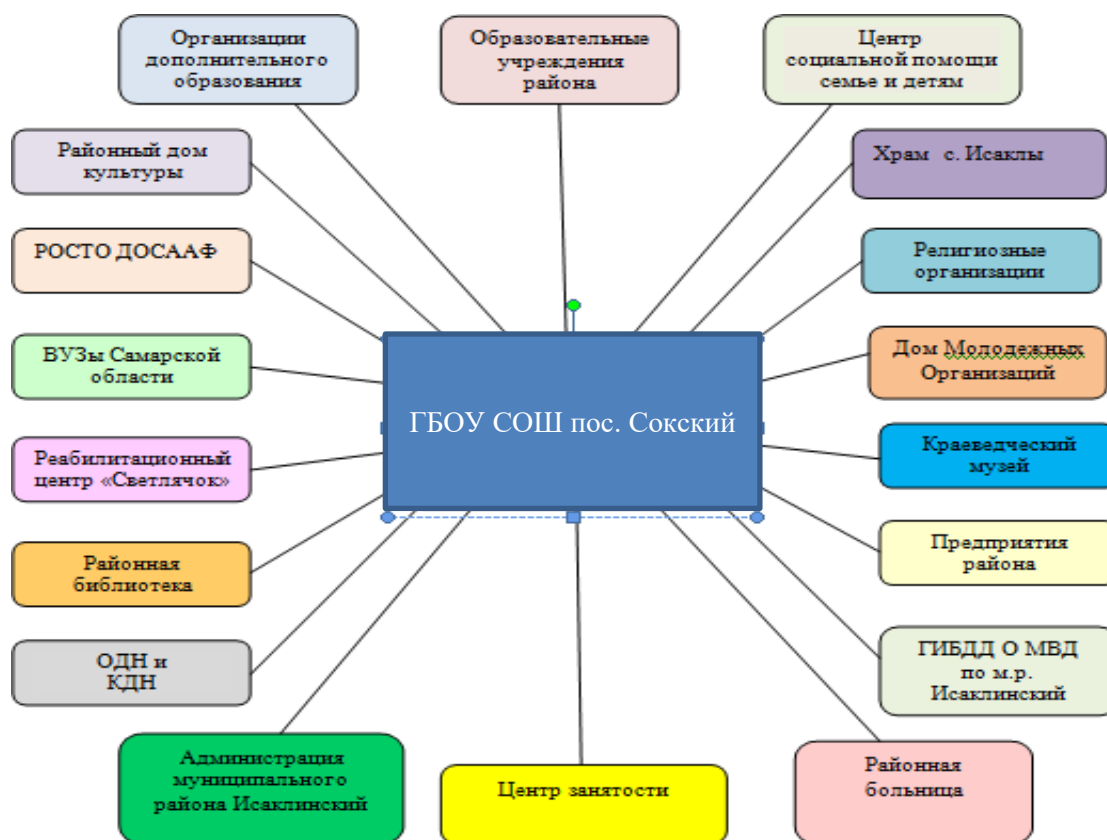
Организации дополнительного образования

Образовательные учреждения района

Центр социальной помощи семье и детям

Районный дом культуры

Храм с. Исаклы

РОСТО ДОСААФ

Религиозные организации

ВУЗы Самарской области

ГБОУ СОШ пос. Сокский

Дом Молодежных Организаций

Реабилитационный центр «Светлячок»

Краеведческий музей

Районная библиотека

Предприятия района

ОДН и КДН

ГИБДД О МВД по м.р. Исаклинский

Администрация муниципального района Исаклинский

Центр занятости

Районная больница